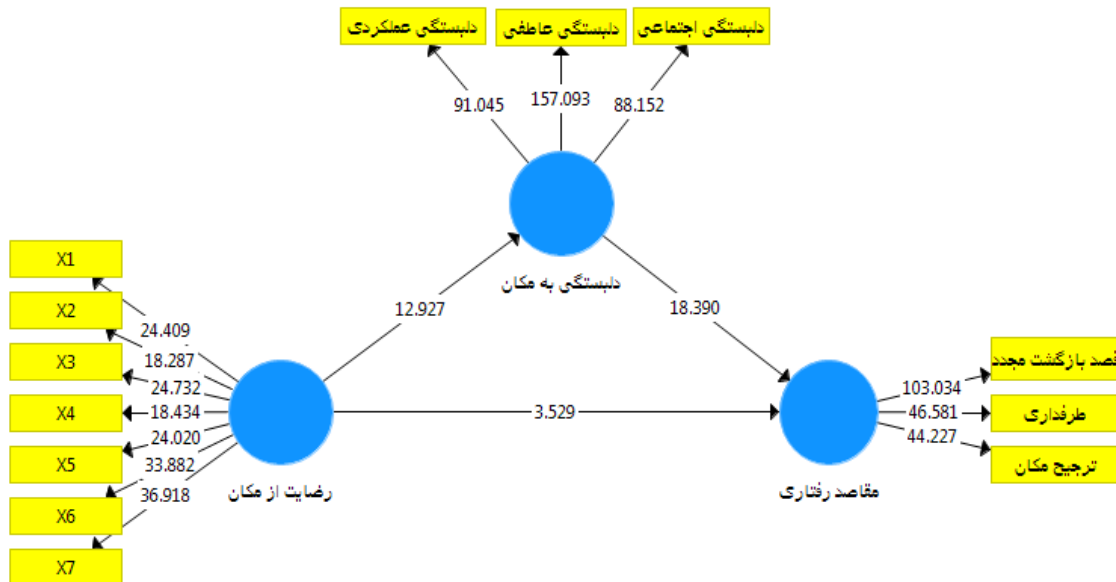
دلبستگی عملکردی
دلبستگی عاطفی
دلبستگی اجتماعی
91.045
157.093
88.152
دلبستگی به مکان
12.927
18.390
X1
X2
X3
X4
X5
X6
X7
24.409
18.287
24.732
18.434
24.020
33.882
36.918
رضایت از مکان
3.529
مقاصد رفتاری
103.034
46.581
44.227
قصد بازگشت مجدد
طرفداری
ترجیح مکان